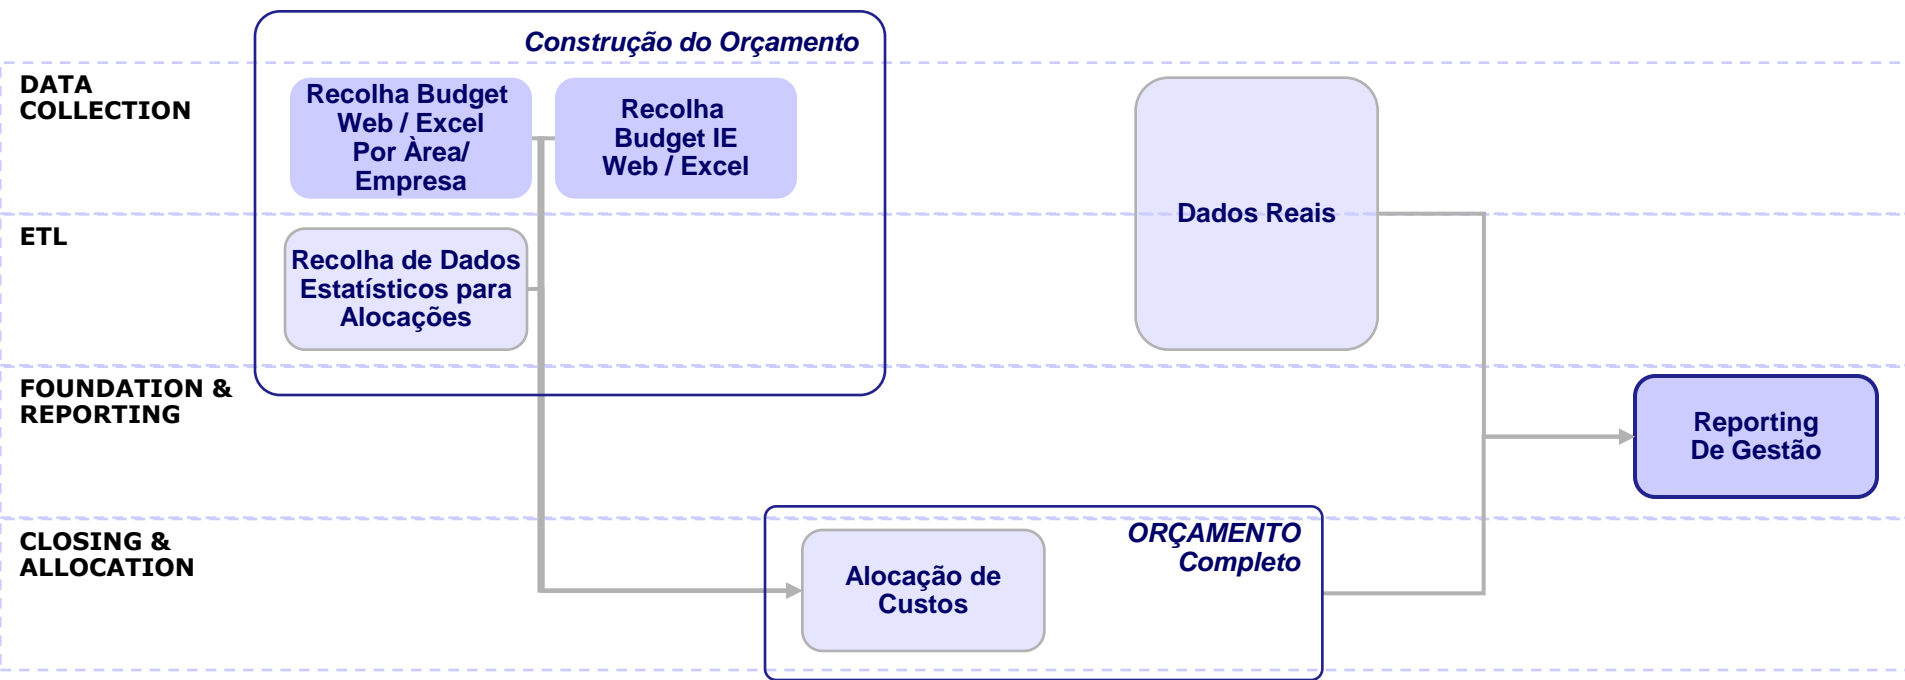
DATA COLLECTION

ETL

FOUNDATION & REPORTING

CLOSING & ALLOCATION

Construção do Orçamento

Recolha Budget Web / Excel Por Àrea/ Empresa

Recolha Budget IE Web / Excel

Recolha de Dados Estatísticos para Alocações

Dados Reais

Reporting De Gestão

ORÇAMENTO Completo

Alocação de Custos